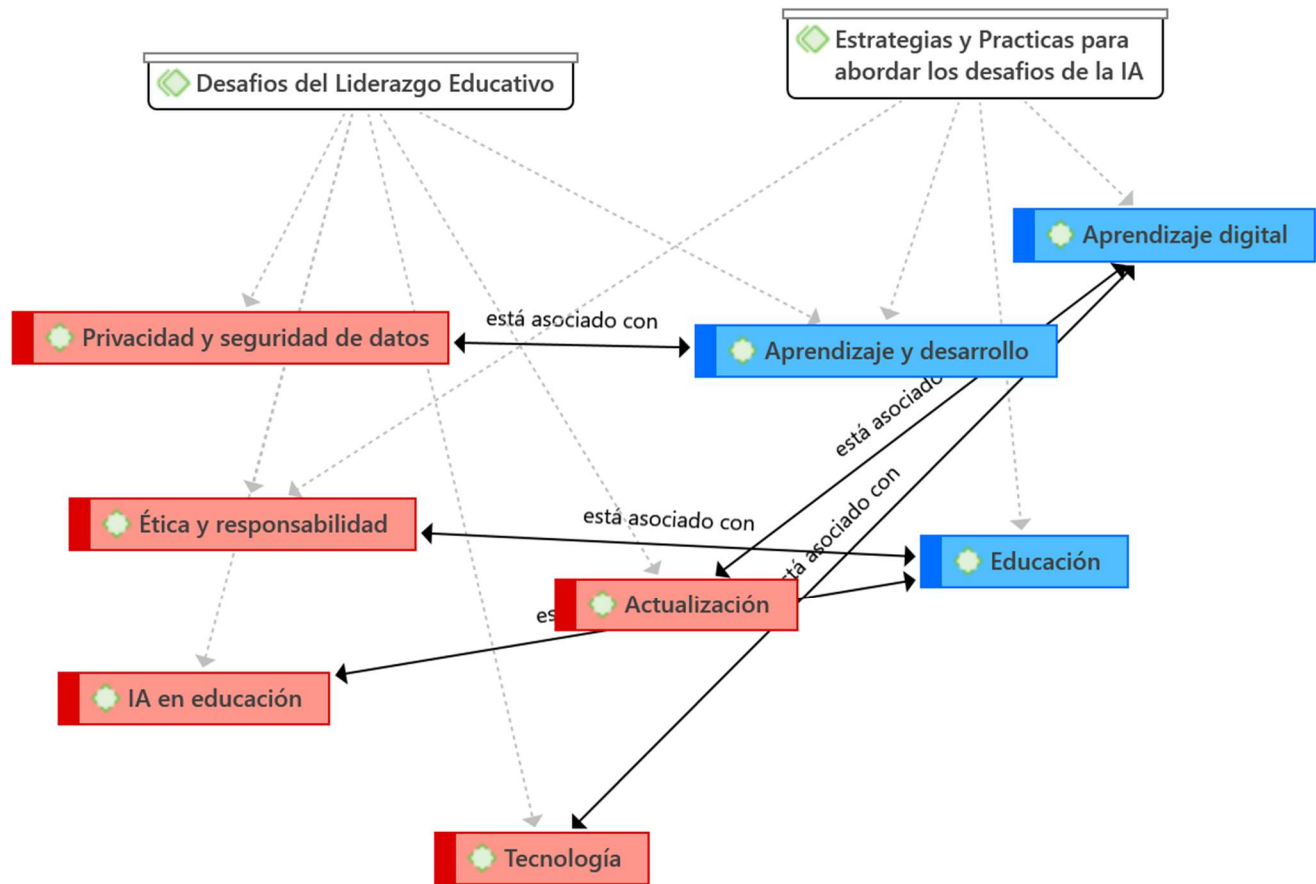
Desafios del Liderazgo Educativo

Estrategias y Practicas para abordar los desafios de la IA

Aprendizaje digital

Privacidad y seguridad de datos

está asociado con

Aprendizaje y desarrollo

está asociado

está asociado con

Ética y responsabilidad

está asociado con

Educación

Actualización

es

IA en educación

Tecnología